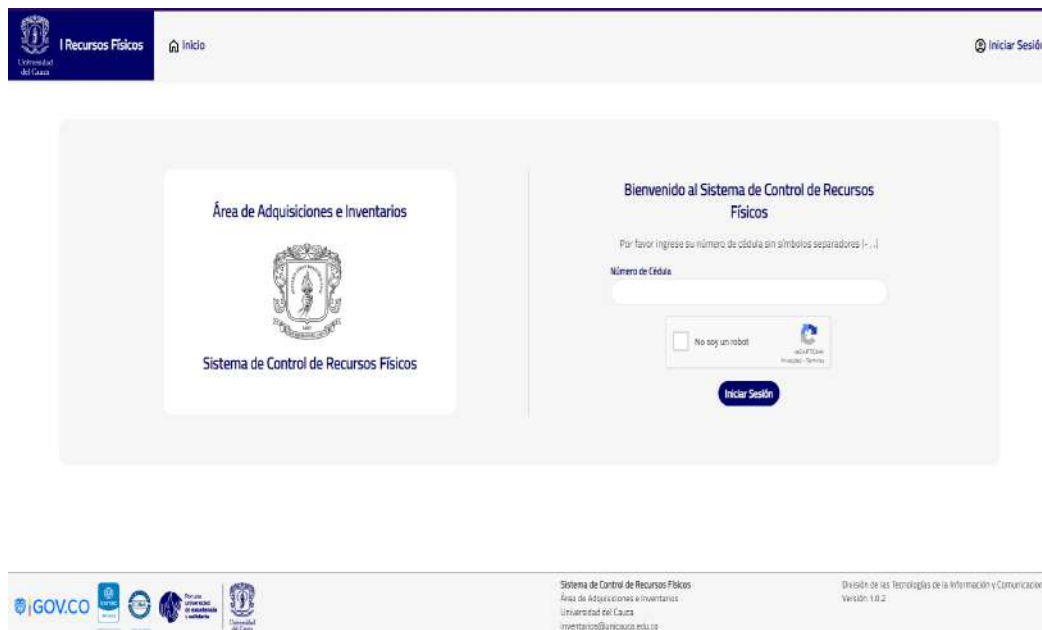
Universidad del Cauca

| Recursos Físicos

Inicio

Iniciar Sesió

Área de Adquisiciones e Inventarios

Sistema de Control de Recursos Físicos

Bienvenido al Sistema de Control de Recursos Físicos

Por favor ingrese su número de cédula sin símbolos separadores (- , .)

Número de Cédula

No soy un robot

reCAPTCHA
Privacidad - Términos

Iniciar Sesión

GOV.CO

Por una universidad de excelencia y solidaria

Universidad del Cauca

Sistema de Control de Recursos Físicos
Área de Adquisiciones e Inventarios
Universidad del Cauca
inventarios@unicauca.edu.co

División de las Tecnologías de la Información y Comunicacio
Versión 1.0.2